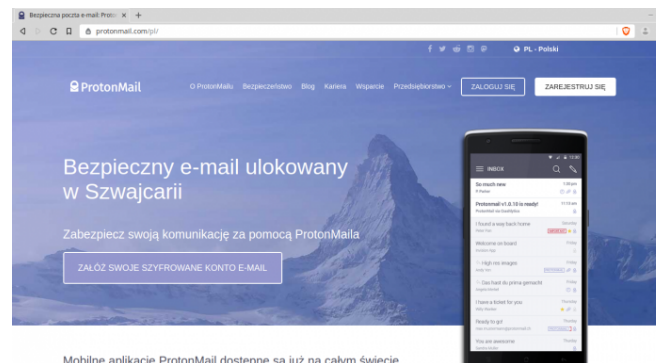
Bezpieczna poczta e-mail: Proto ×

protonmail.com/pl/

PL - Polski

ProtonMail

O ProtonMailu Bezpieczeństwo Blog Kariera Wsparcie Przedsiębiorstwo

ZALOGUJ SIĘ

ZAREJESTRUJ SIĘ

Bezpieczny e-mail ulokowany w Szwajcarii

Zabezpiecz swoją komunikację za pomocą ProtonMaila

ZAŁÓŻ SWOJE SZYFROWANE KONTO E-MAIL

INBOX

So much new

Protonmail v1.0.10 is ready!

I found a way back home

Welcome on board

High res images

Das hast du prima gemacht

I have a ticket for you

Ready to go

You are awesome

Mobilne aplikacje ProtonMail dostępne są już na całym świecie